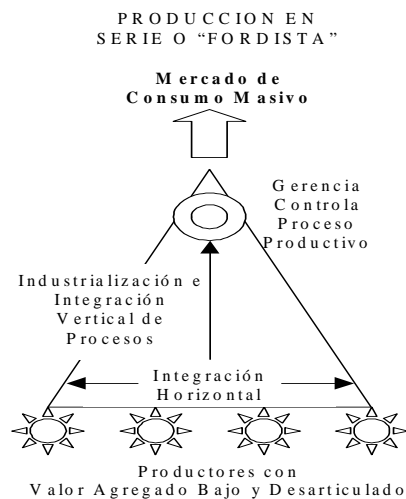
PRODUCCION EN SERIE O "FORDISTA"

Mercado de Consumo Masivo

Gerencia Controla Proceso Productivo

Industrialización e Integración Vertical de Procesos

Integración Horizontal

Productores con Valor Agregado Bajo y Desarticulado